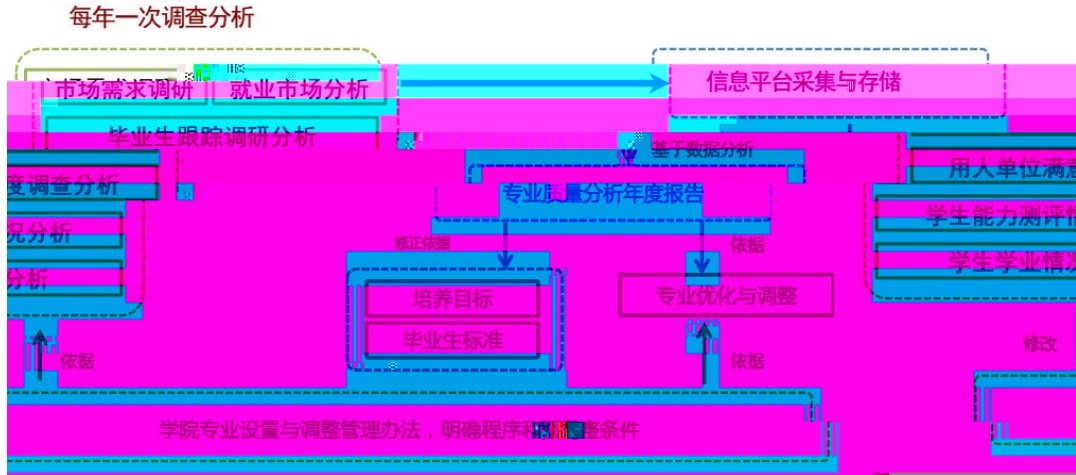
每年一次调查分析

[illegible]市场需求调研

就业市场分析

信息平台采集与存储

毕业生跟踪调研分析

基于数据分析

度调查分析

用人单位满意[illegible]

专业质量分析年度报告

况分析

学生能力测评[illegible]

修正依据

依据

分析

学生学业情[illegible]

培养目标

专业优化与调整

毕业生标准

依据

依据

修改

学院专业设置与调整管理办法，明确程序和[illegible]整条件